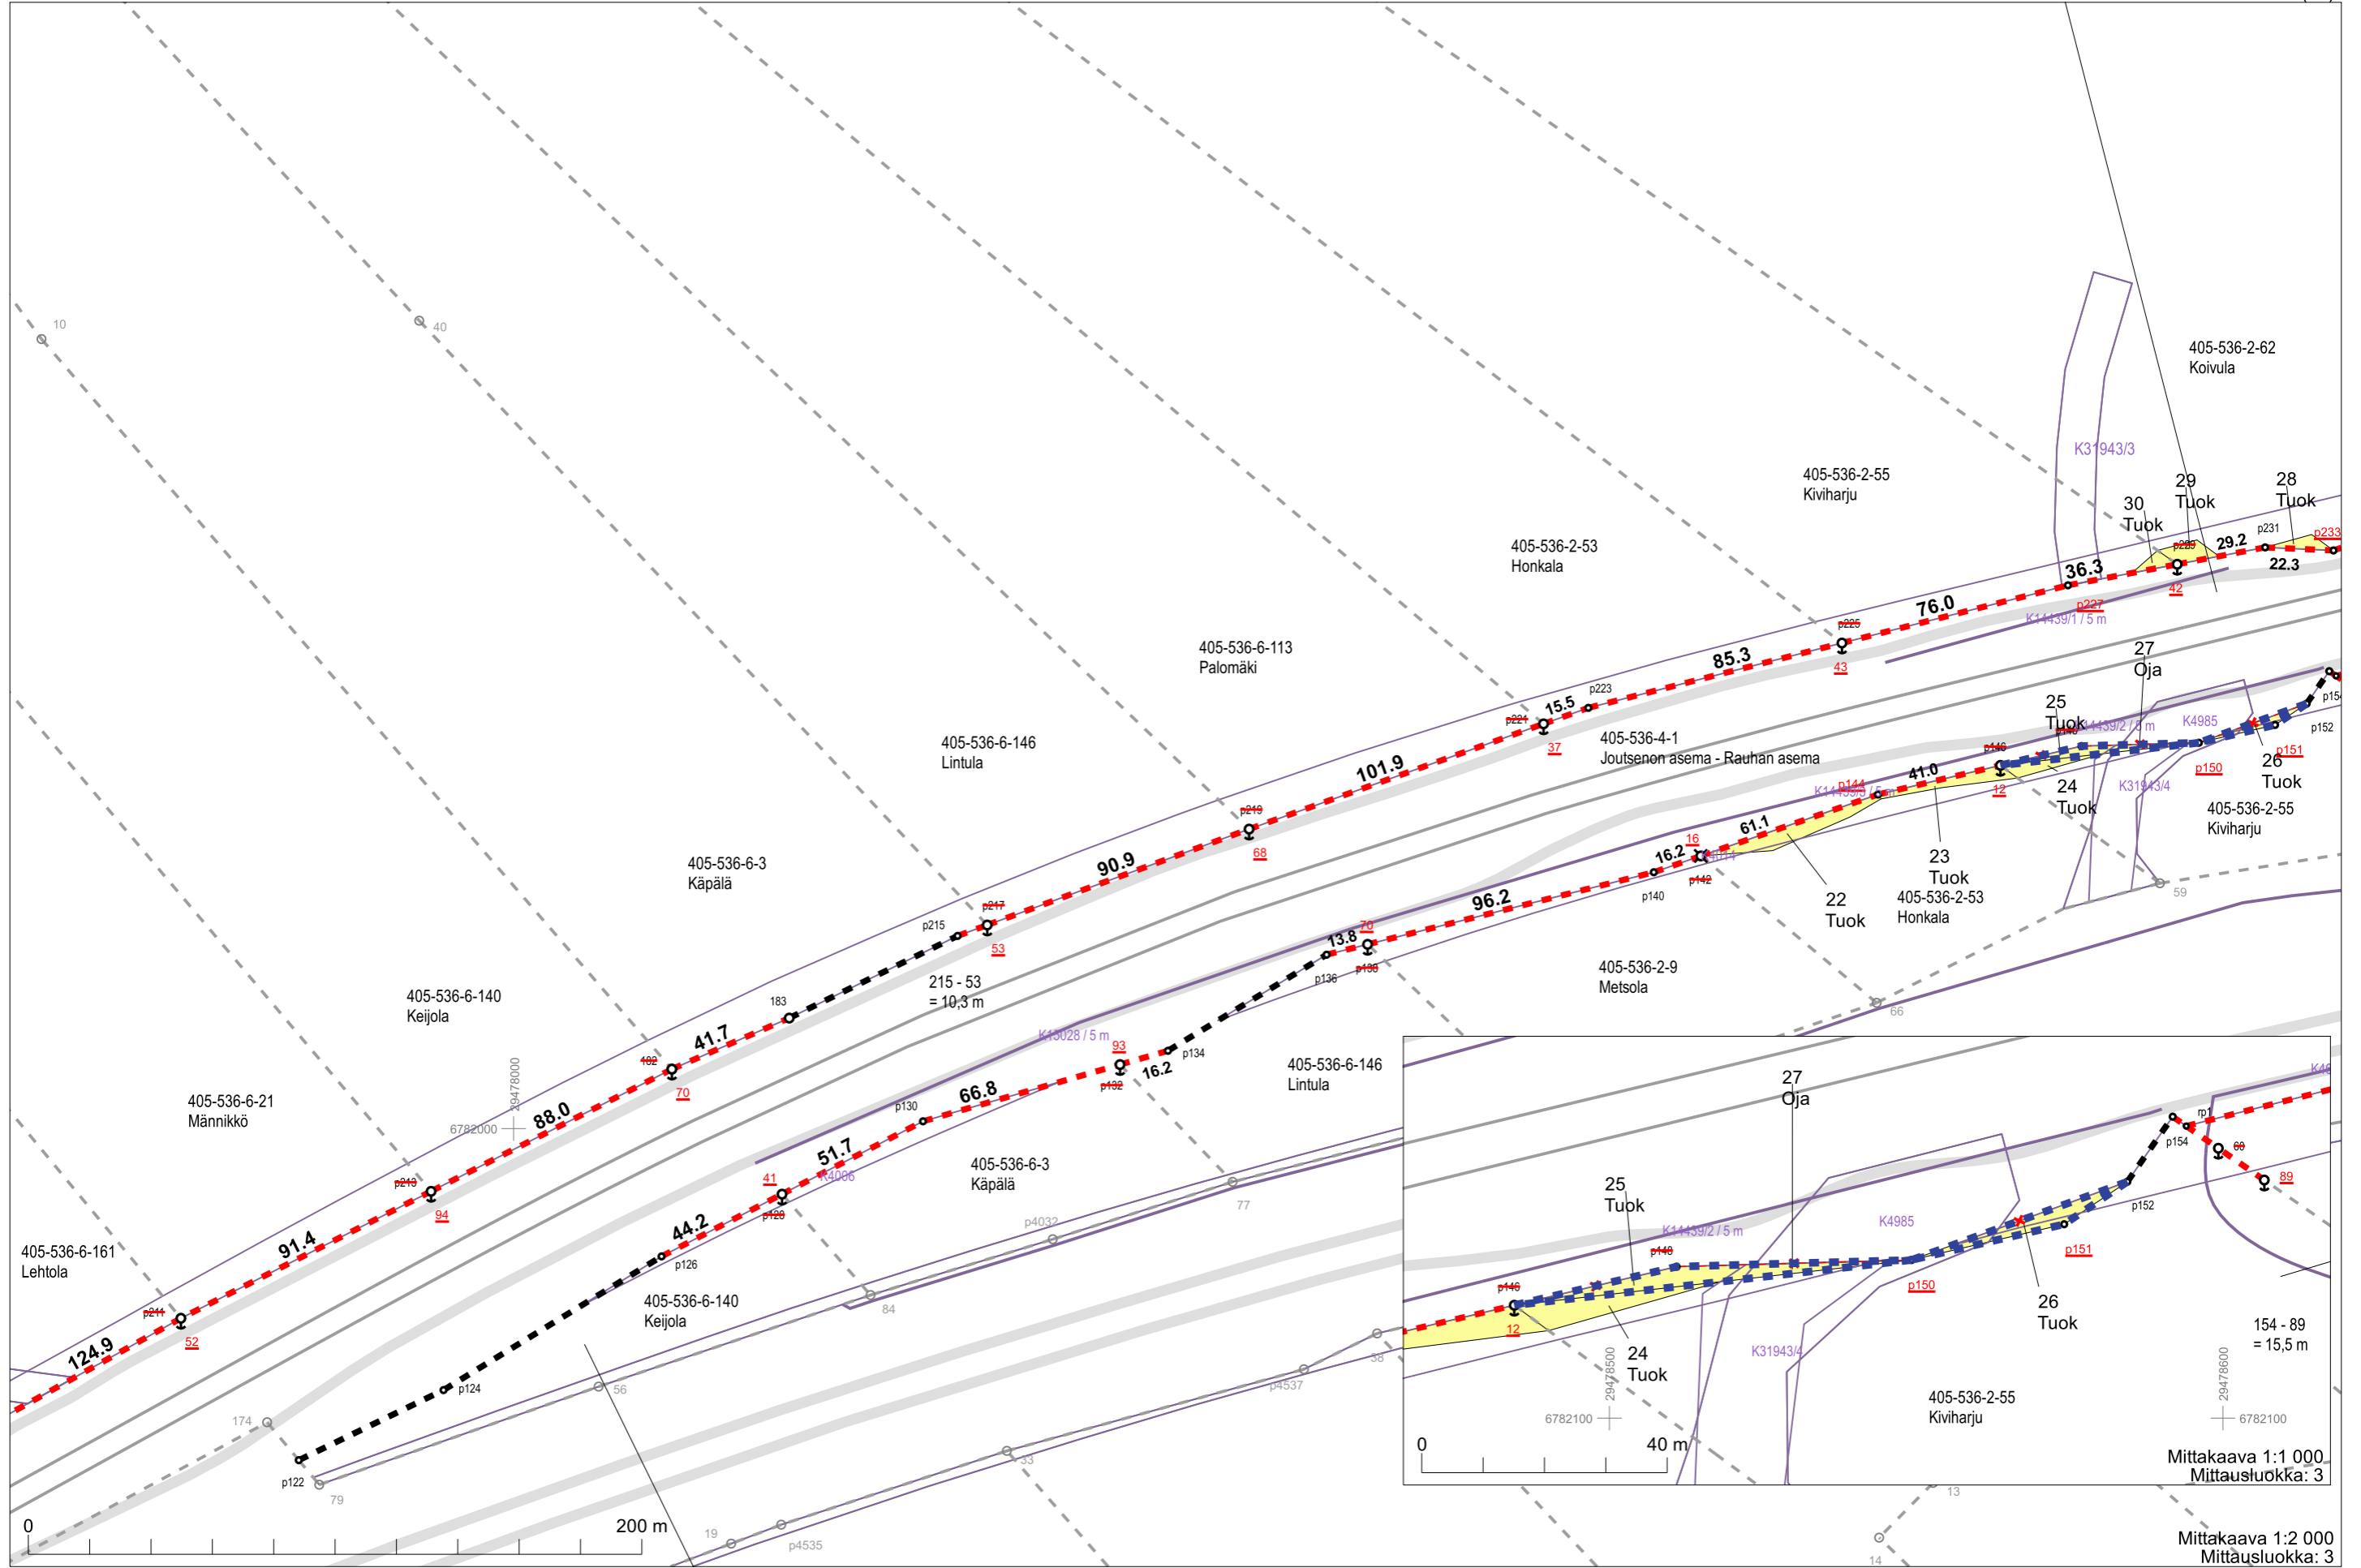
10
40
405-536-2-62
Koivula
K31943/3
405-536-2-55
Kiviharju
29
Tuok
28
Tuok
30
Tuok
p231
p233
p229
29.2
22.3
36.3
42
405-536-2-53
Honkala
p227
K14439/1 / 5 m
76.0
p225
43
27
Oja
405-536-6-113
Palomäki
85.3
p223
15.5
p221
37
25
Tuok
K14439/2 / 5 m
K4985
p154
p152
405-536-4-1
Joutsenon asema - Rauhan asema
p146
p151
p150
26
Tuok
405-536-6-146
Lintula
101.9
p144
K14439/3 / 5 m
41.0
12
24
Tuok
K31943/4
405-536-2-55
Kiviharju
p219
68
61.1
16
16.2
K4014
p142
p140
23
Tuok
405-536-2-53
Honkala
22
Tuok
59
405-536-6-3
Käpälä
90.9
p217
p215
53
96.2
70
13.8
p138
p136
215 - 53
= 10,3 m
405-536-2-9
Metsola
183
66
405-536-6-140
Keijola
182
41.7
70
K13028 / 5 m
93
p132
16.2
p134
405-536-6-146
Lintula
29478000
6782000
88.0
66.8
p130
405-536-6-21
Männikkö
p213
94
51.7
41
K4006
p128
405-536-6-3
Käpälä
77
p4032
44.2
p126
405-536-6-161
Lehtola
91.4
p211
52
84
405-536-6-140
Keijola
124.9
56
p124
p4537
38
174
p122
79
33
0
200 m
19
p4535
27
Oja
25
Tuok
K14439/2 / 5 m
K4985
p154
rp1
60
89
p152
p148
p146
12
p151
p150
26
Tuok
24
Tuok
29478500
6782100
K31943/4
405-536-2-55
Kiviharju
29478600
6782100
154 - 89
= 15,5 m
0
40 m
Mittakaava 1:1 000
Mittausluokka: 3
13
14
Mittakaava 1:2 000
Mittausluokka: 3